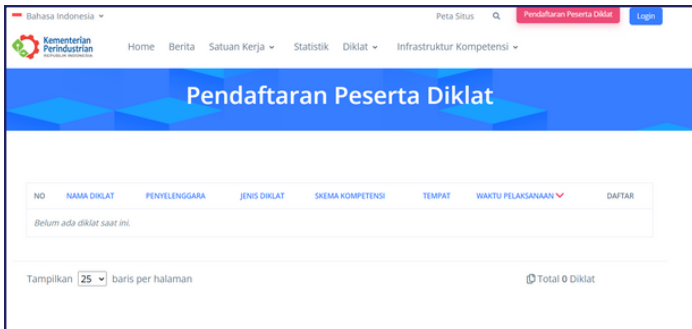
Bahasa Indonesia

Peta Situs

Pendaftaran Peserta Diklat

Login

Kementerian Perindustrian
REPUBLIK INDONESIA

Home Berita Satuan Kerja Statistik Diklat Infrastruktur Kompetensi

Pendaftaran Peserta Diklat

| NO | NAMA DIKLAT | PENYELENGGARA | JENIS DIKLAT | SKEMA KOMPETENSI | TEMPAT | WAKTU PELAKSANAAN | DAFTAR |
|---|---|---|---|---|---|---|---|
| Belum ada diklat saat ini. | | | | | | | |

Tampilkan 25 baris per halaman

Total 0 Diklat